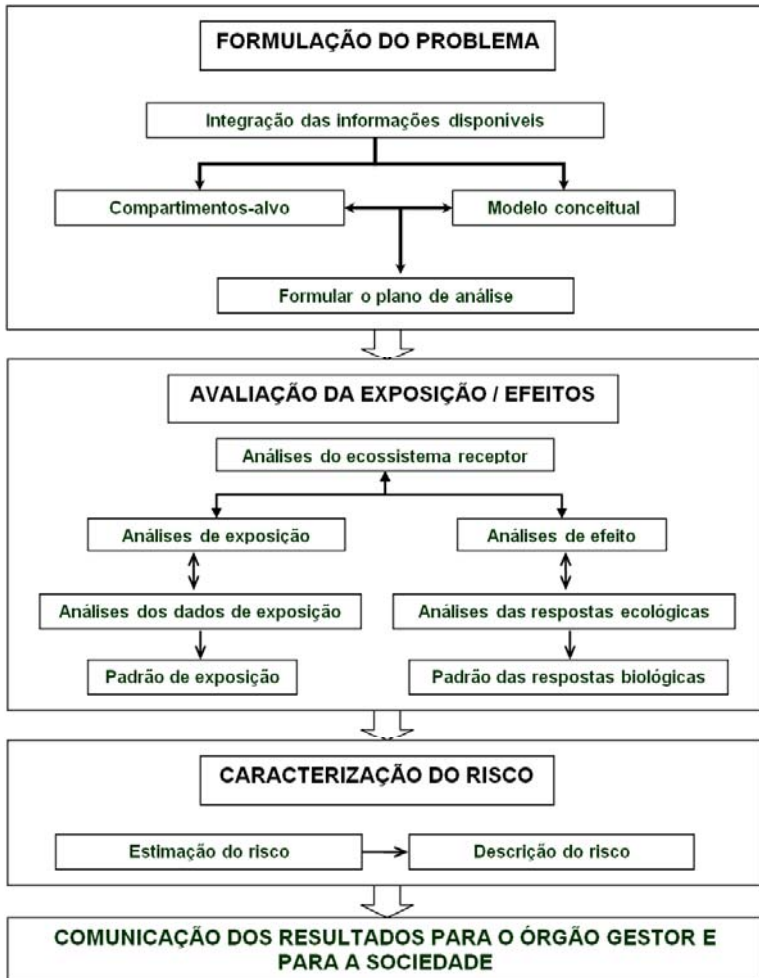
FORMULAÇÃO DO PROBLEMA

Integração das informações disponiveis

Compartimentos-alvo

Modelo conceitual

Formular o plano de análise

AVALIAÇÃO DA EXPOSIÇÃO / EFEITOS

Análises do ecossistema receptor

Análises de exposição

Análises de efeito

Análises dos dados de exposição

Análises das respostas ecológicas

Padrão de exposição

Padrão das respostas biológicas

CARACTERIZAÇÃO DO RISCO

Estimação do risco

Descrição do risco

COMUNICAÇÃO DOS RESULTADOS PARA O ÓRGÃO GESTOR E PARA A SOCIEDADE